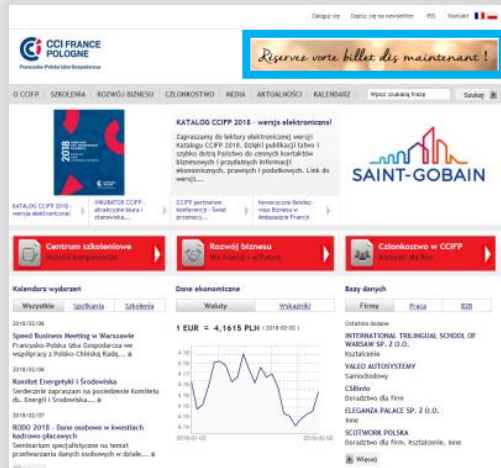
Zaloguj się Zapisz się na newsletter RSS Kontakt

CCI FRANCE POLOGNE
Francusko-Polska Izba Gospodarcza

Réservez votre billet dès maintenant !

O CCIFP SZKOLENIA ROZWÓJ BIZNESU CZŁONKOSTWO MEDIA AKTUALNOŚCI KALENDARZ Wpisz szukaną frazę Szukaj

KATALOG CCIFP 2018 - wersja elektroniczna!

Zapraszamy do lektury elektronicznej wersji Katalogu CCIFP 2018. Dzięki publikacji łatwo i szybko dotrą Państwo do cennych kontaktów biznesowych i przydatnych informacji ekonomicznych, prawnych i podatkowych. Link do wersji...

KATALOG CCIFP 2018 - wersja elektroniczna!

INKUBATOR CCIFP - atrakcyjne biura i stanowiska...

CCIFP partnerem konferencji - Świat przemysłu...

Nouveauté Rendez-vous Bureau w Ambasadzie Francji

SAINT-GOBAIN

Centrum szkoleniowe
Rozwój kompetencji

Rozwój biznesu
We Francji i w Polsce

Członkostwo w CCIFP
Korzyści dla firm

Kalendarz wydarzeń

Wszystkie Spotkania Szkolenia

2018/02/06
Speed Business Meeting w Warszawie
Francusko-Polska Izba Gospodarcza we współpracy z Polsko-Chińską Radą...

2018/02/06
Komitet Energetyki i Środowiska
Serdecznie zapraszamy na posiedzenie Komitetu ds. Energii i Środowiska...

2018/02/07
RODO 2018 - Dane osobowe w kwestiach kadrowo-płacowych
Seminarium specjalistyczne na temat przetwarzania danych osobowych w dziale...

Dane ekonomiczne

Waluty Wskaźniki

1 EUR = 4,1615 PLN (2018-02-02)

4.18
4.17
4.16
4.15
4.14
4.13
4.12
4.11

2018-01-03 2018-02-02

Bazy danych

Firmy Praca B2B

Ostatnio dodane
INTERNATIONAL TRILINGUAL SCHOOL OF WARSAW SP. Z O.O.
Kształcenie
VALEO AUTOSYSTEMY
Samochodowy
CSRinfo
Doradztwo dla firm
ELEGANZA PALACE SP. Z O.O.
Inne
SCOTWORK POLSKA
Doradztwo dla firm, Kształcenie, Inne

Więcej